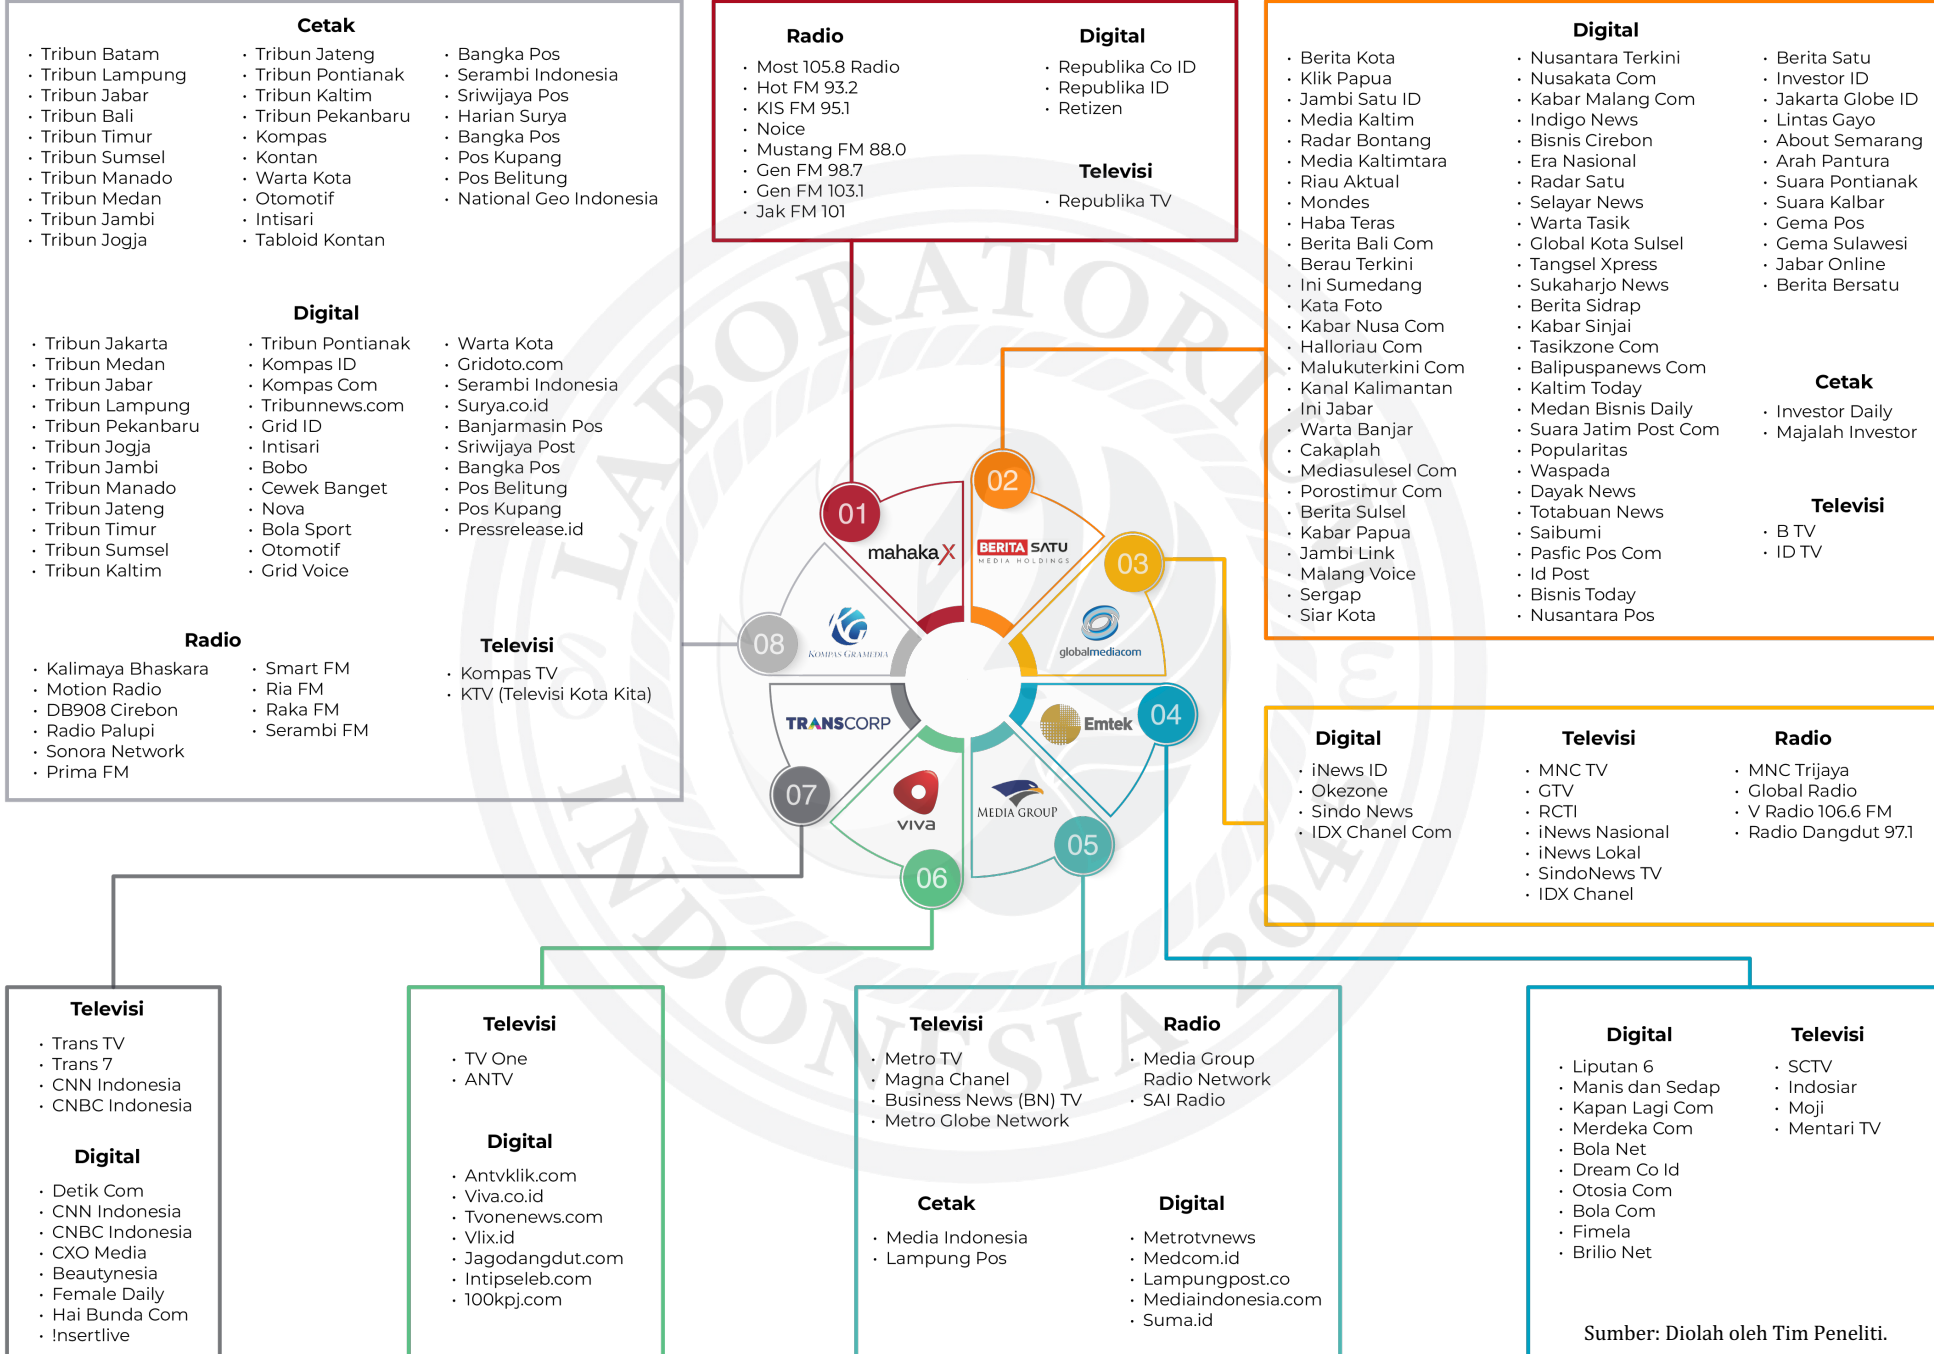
Cetak

- Tribun Batam
- Tribun Lampung
- Tribun Jabar
- Tribun Bali
- Tribun Timur
- Tribun Sumsel
- Tribun Manado
- Tribun Medan
- Tribun Jambi
- Tribun Jogja

- Tribun Jateng
- Tribun Pontianak
- Tribun Kaltim
- Tribun Pekanbaru
- Kompas
- Kontan
- Warta Kota
- Otomotif
- Intisari
- Tabloid Kontan

- Bangka Pos
- Serambi Indonesia
- Sriwijaya Pos
- Harian Surya
- Bangka Pos
- Pos Kupang
- Pos Belitung
- National Geo Indonesia

Digital

- Tribun Jakarta
- Tribun Medan
- Tribun Jabar
- Tribun Lampung
- Tribun Pekanbaru
- Tribun Jogja
- Tribun Jambi
- Tribun Manado
- Tribun Jateng
- Tribun Timur
- Tribun Sumsel
- Tribun Kaltim

- Tribun Pontianak
- Kompas ID
- Kompas Com
- Tribunnews.com
- Grid ID
- Intisari
- Bobo
- Cewek Banget
- Nova
- Bola Sport
- Otomotif
- Grid Voice

- Warta Kota
- Gridoto.com
- Serambi Indonesia
- Surya.co.id
- Banjarmasin Pos
- Sriwijaya Post
- Bangka Pos
- Pos Belitung
- Pos Kupang
- Pressrelease.id

Radio

- Kalimaya Bhaskara
- Motion Radio
- DB908 Cirebon
- Radio Palupi
- Sonora Network
- Prima FM

- Smart FM
- Ria FM
- Raka FM
- Serambi FM

Televisi

- Kompas TV
- KTV (Televisi Kota Kita)

Radio

- Most 105.8 Radio
- Hot FM 93.2
- KIS FM 95.1
- Noice
- Mustang FM 88.0
- Gen FM 98.7
- Gen FM 103.1
- Jak FM 101

Digital

- Republika Co ID
- Republika ID
- Retizen

Televisi

- Republika TV

Digital

- Berita Kota
- Klik Papua
- Jambi Satu ID
- Media Kaltim
- Radar Bontang
- Media Kaltimtara
- Riau Aktual
- Mondes
- Haba Teras
- Berita Bali Com
- Berau Terkini
- Ini Sumedang
- Kata Foto
- Kabar Nusa Com
- Halloriau Com
- Malukuterkini Com
- Kanal Kalimantan
- Ini Jabar
- Warta Banjar
- Cakaplah
- Mediasulesel Com
- Porostimur Com
- Berita Sulsel
- Kabar Papua
- Jambi Link
- Malang Voice
- Sergap
- Siar Kota

- Nusantara Terkini
- Nusakata Com
- Kabar Malang Com
- Indigo News
- Bisnis Cirebon
- Era Nasional
- Radar Satu
- Selayar News
- Warta Tasik
- Global Kota Sulsel
- Tangsel Xpress
- Sukaharjo News
- Berita Sidrap
- Kabar Sinjai
- Tasikzone Com
- Balipuspanews Com
- Kaltim Today
- Medan Bisnis Daily
- Suara Jatim Post Com
- Popularitas
- Waspada
- Dayak News
- Totabuan News
- Saibumi
- Pasfic Pos Com
- Id Post
- Bisnis Today
- Nusantara Pos

- Berita Satu
- Investor ID
- Jakarta Globe ID
- Lintas Gayo
- About Semarang
- Arah Pantura
- Suara Pontianak
- Suara Kalbar
- Gema Pos
- Gema Sulawesi
- Jabar Online
- Berita Bersatu

Cetak

- Investor Daily
- Majalah Investor

Televisi

- B TV
- ID TV

01 mahakaX
02 BERITA SATU MEDIA HOLDINGS
03 globalmediacom
04 Emtek
05 MEDIA GROUP
06 viva
07 TRANSCORP
08 KOMPAS GRAMEDIA

Digital

- iNews ID
- Okezone
- Sindo News
- IDX Chanel Com

Televisi

- MNC TV
- GTV
- RCTI
- iNews Nasional
- iNews Lokal
- SindoNews TV
- IDX Chanel

Radio

- MNC Trijaya
- Global Radio
- V Radio 106.6 FM
- Radio Dangdut 97.1

Televisi

- Trans TV
- Trans 7
- CNN Indonesia
- CNBC Indonesia

Digital

- Detik Com
- CNN Indonesia
- CNBC Indonesia
- CXO Media
- Beautynesia
- Female Daily
- Hai Bunda Com
- !nsertlive

Televisi

- TV One
- ANTV

Digital

- Antvklik.com
- Viva.co.id
- Tvonenews.com
- Vlix.id
- Jagodangdut.com
- Intipseleb.com
- 100kpj.com

Televisi

- Metro TV
- Magna Chanel
- Business News (BN) TV
- Metro Globe Network

Radio

- Media Group Radio Network
- SAI Radio

Cetak

- Media Indonesia
- Lampung Pos

Digital

- Metrotvnews
- Medcom.id
- Lampungpost.co
- Mediaindonesia.com
- Suma.id

Digital

- Liputan 6
- Manis dan Sedap
- Kapan Lagi Com
- Merdeka Com
- Bola Net
- Dream Co Id
- Otosia Com
- Bola Com
- Fimela
- Brilio Net

Televisi

- SCTV
- Indosiar
- Moji
- Mentari TV

Sumber: Diolah oleh Tim Peneliti.